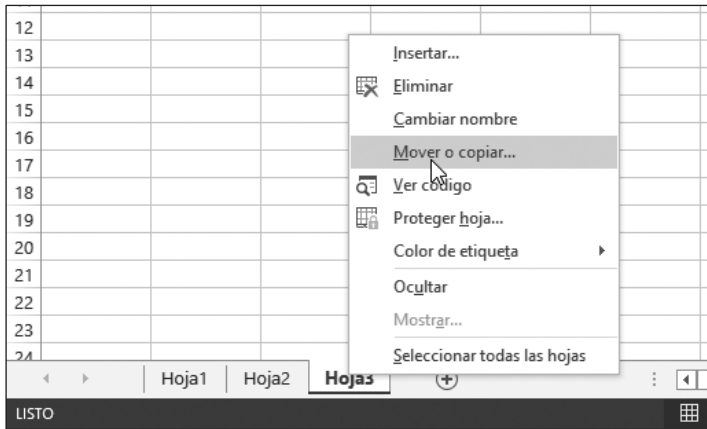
12
13
14
15
16
17
18
19
20
21
22
23
24

Insertar...
Eliminar
Cambiar nombre
Mover o copiar...
Ver código
Proteger hoja...
Color de etiqueta
Ocultar
Mostrar...
Seleccionar todas las hojas

Hoja1 Hoja2 Hoja3

LISTO